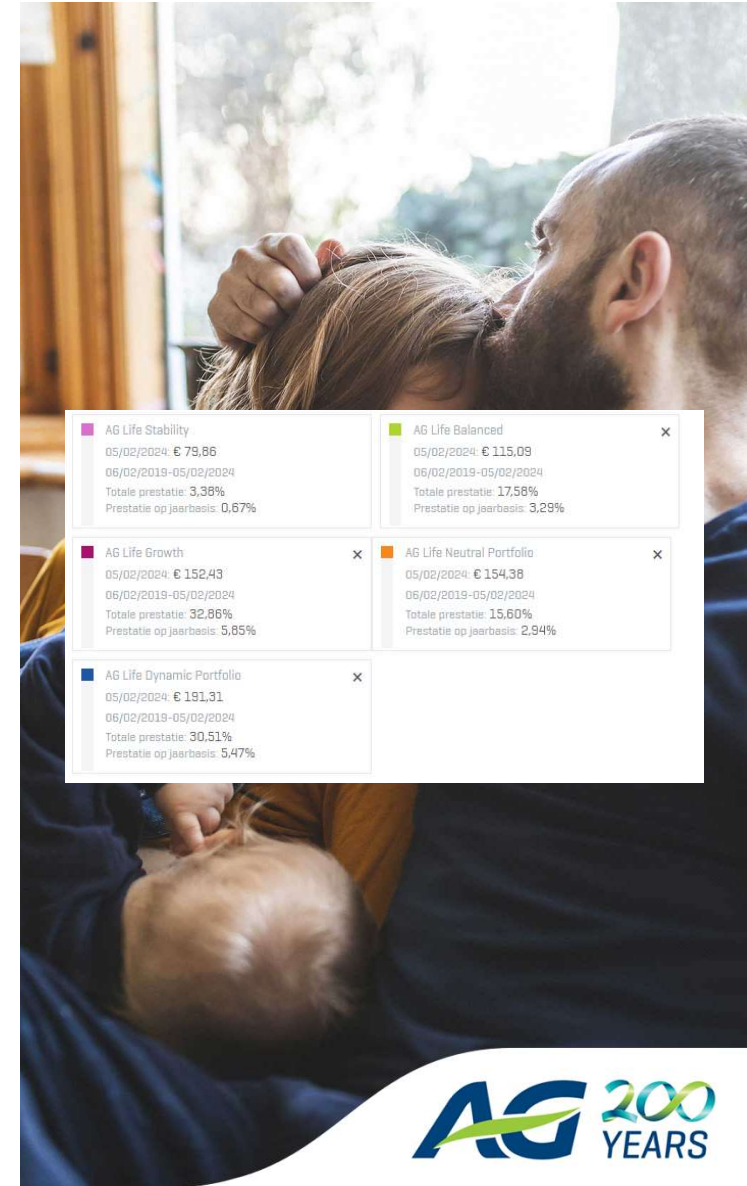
AG Life Stability
05/02/2024: € 79,86
06/02/2019-05/02/2024
Totale prestatie: 3,38%
Prestatie op jaarbasis: 0,67%

AG Life Balanced
×
05/02/2024: € 115,09
06/02/2019-05/02/2024
Totale prestatie: 17,58%
Prestatie op jaarbasis: 3,29%

AG Life Growth
×
05/02/2024: € 152,43
06/02/2019-05/02/2024
Totale prestatie: 32,86%
Prestatie op jaarbasis: 5,85%

AG Life Neutral Portfolio
×
05/02/2024: € 154,38
06/02/2019-05/02/2024
Totale prestatie: 15,60%
Prestatie op jaarbasis: 2,94%

AG Life Dynamic Portfolio
×
05/02/2024: € 191,31
06/02/2019-05/02/2024
Totale prestatie: 30,51%
Prestatie op jaarbasis: 5,47%

AG 200 YEARS